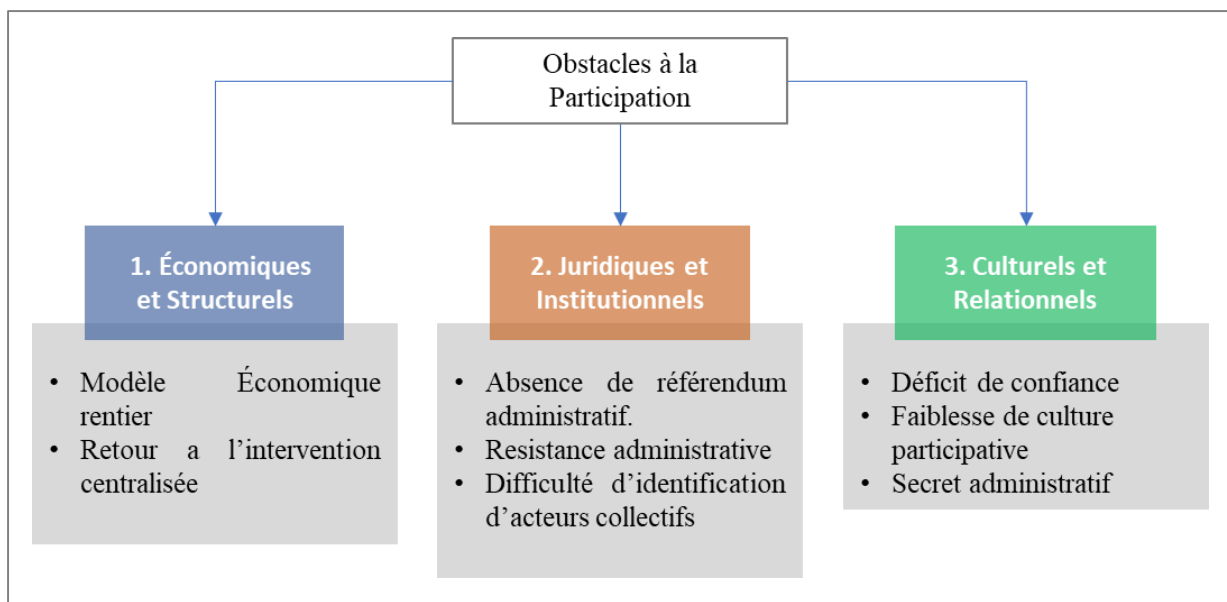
Obstacles à la Participation

1. Économiques et Structurels

• Modèle Économique rentier
• Retour a l'intervention centralisée

2. Juridiques et Institutionnels

• Absence de référendum administratif.
• Resistance administrative
• Difficulté d'identification d'acteurs collectifs

3. Culturels et Relationnels

• Déficit de confiance
• Faiblesse de culture participative
• Secret administratif